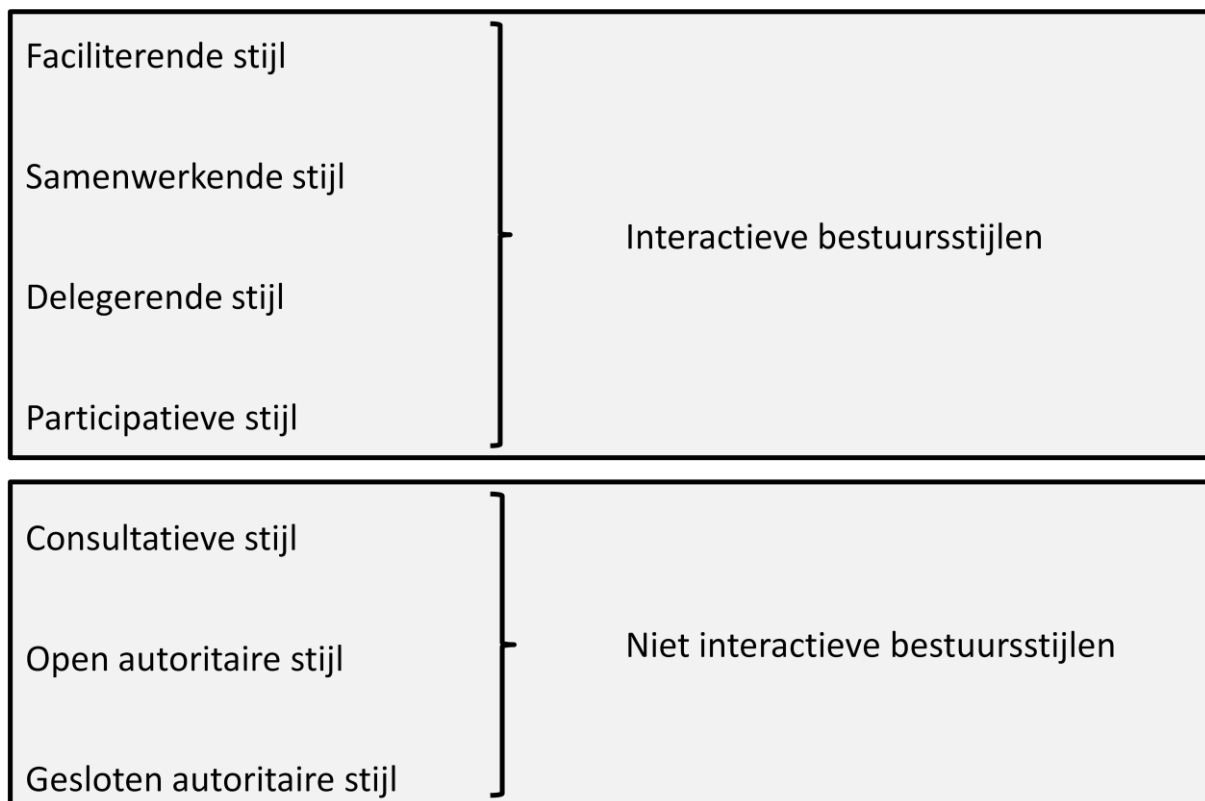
Faciliterende stijl

Samenwerkende stijl

Delegerende stijl

Participatieve stijl

Interactieve bestuursstijlen

Consultatieve stijl

Open autoritaire stijl

Gesloten autoritaire stijl

Niet interactieve bestuursstijlen